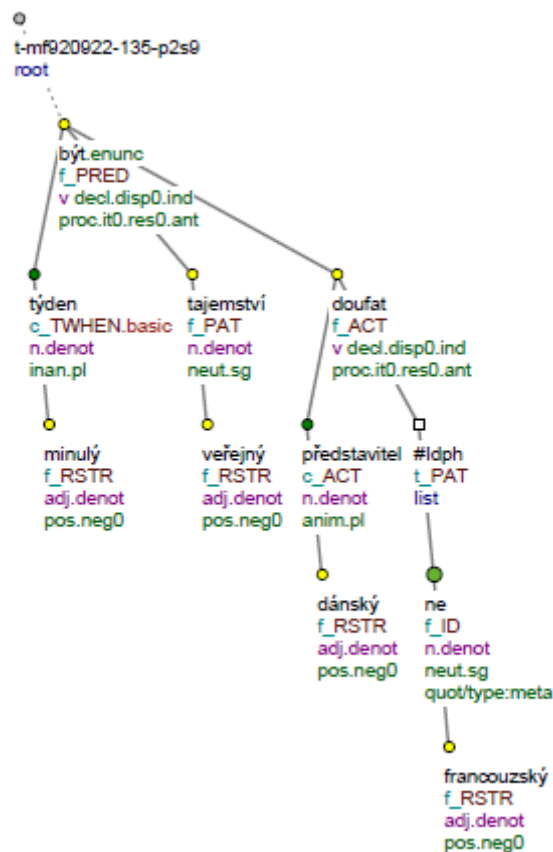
t-mf920922-135-p2s9
root

být.enunc
f_PRED
v decl.disp0.ind
proc.it0.res0.ant

týden
c_TWHEN.basic
n.denot
inan.pl

tajemství
f_PAT
n.denot
neut.sg

doufat
f_ACT
v decl.disp0.ind
proc.it0.res0.ant

minulý
f_RSTR
adj.denot
pos.neg0

veřejný
f_RSTR
adj.denot
pos.neg0

představitel
c_ACT
n.denot
anim.pl

#Idph
t_PAT
list

dánský
f_RSTR
adj.denot
pos.neg0

ne
f_ID
n.denot
neut.sg
quot/type:meta

francouzský
f_RSTR
adj.denot
pos.neg0